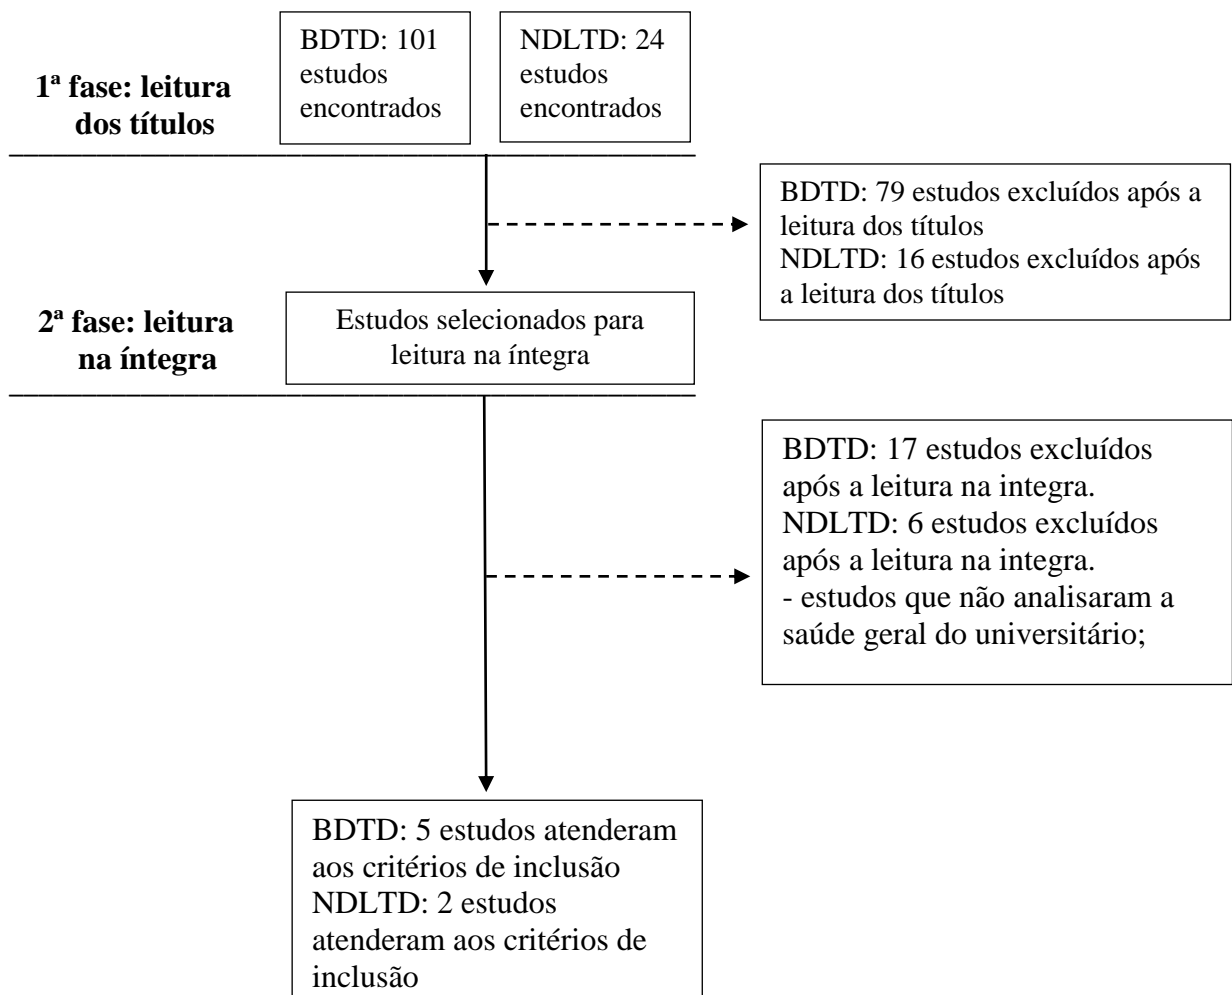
1ª fase: leitura dos títulos

BDTD: 101 estudos encontrados

NDLTD: 24 estudos encontrados

BDTD: 79 estudos excluídos após a leitura dos títulos
NDLTD: 16 estudos excluídos após a leitura dos títulos

2ª fase: leitura na íntegra

Estudos selecionados para leitura na íntegra

BDTD: 17 estudos excluídos após a leitura na integra.
NDLTD: 6 estudos excluídos após a leitura na integra.
- estudos que não analisaram a saúde geral do universitário;

BDTD: 5 estudos atenderam aos critérios de inclusão
NDLTD: 2 estudos atenderam aos critérios de inclusão